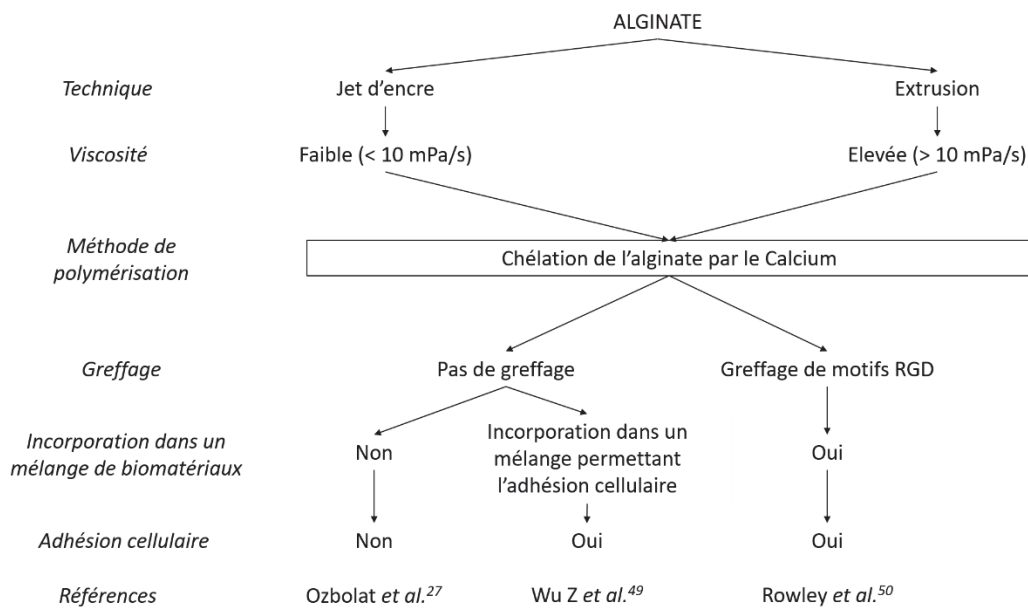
ALGINATE

Technique
Jet d'encre
Extrusion

Viscosité
Faible (< 10 mPa/s)
Elevée (> 10 mPa/s)

Méthode de polymérisation
Chélation de l'alginate par le Calcium

Greffage
Pas de greffage
Greffage de motifs RGD

Incorporation dans un mélange de biomatériaux
Non
Incorporation dans un mélange permettant l'adhésion cellulaire
Oui

Adhésion cellulaire
Non
Oui
Oui

Références
Ozbolat et al.$^{27}$
Wu Z et al.$^{49}$
Rowley et al.$^{50}$